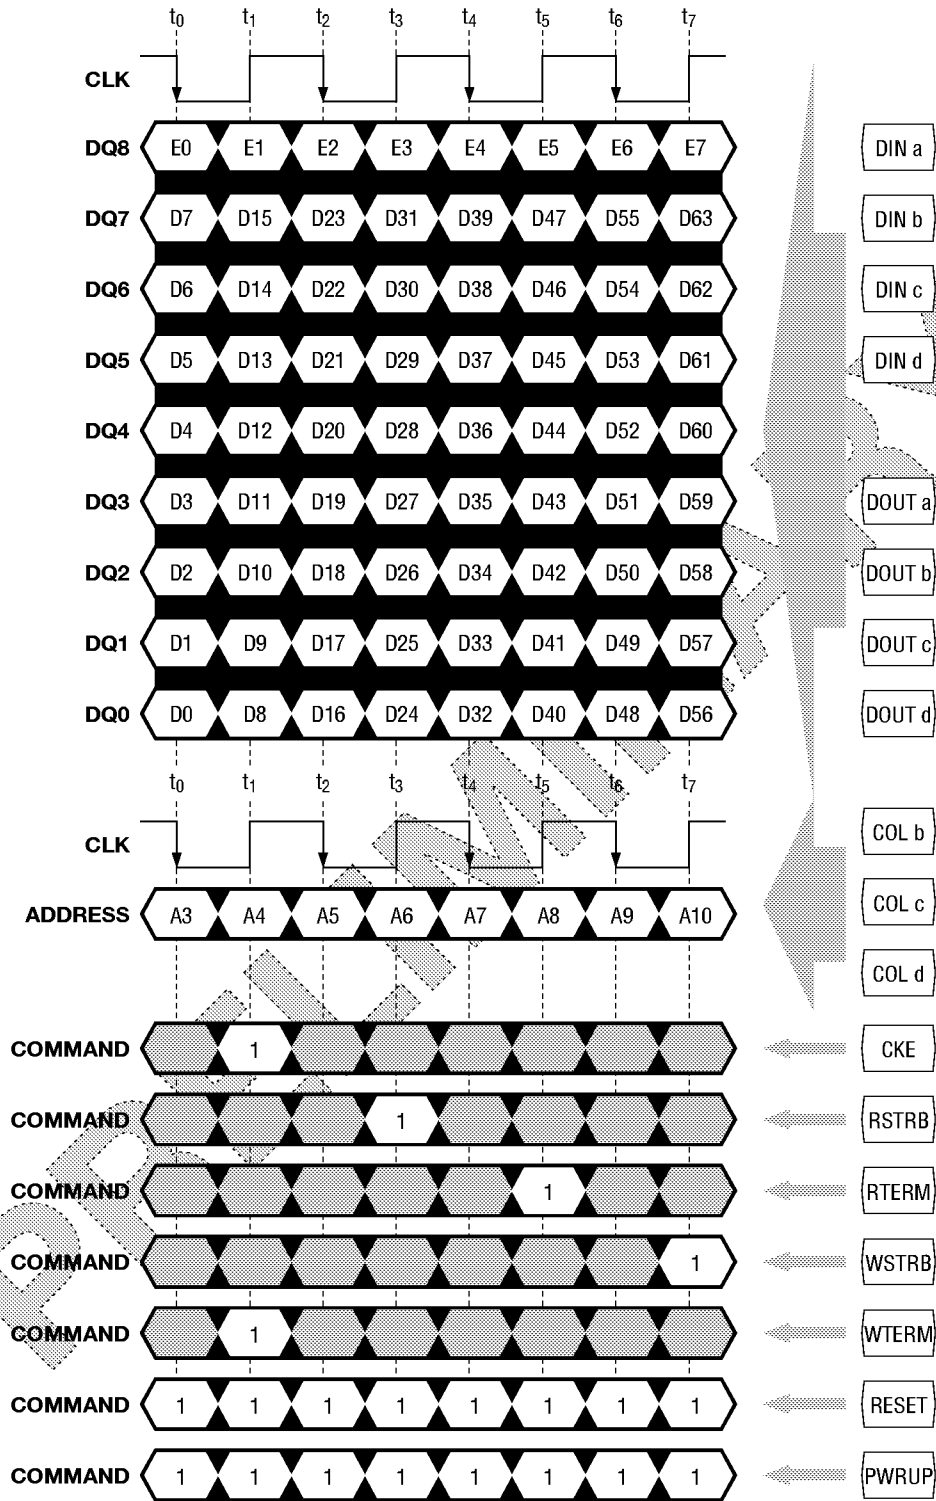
$t_0$ $t_1$ $t_2$ $t_3$ $t_4$ $t_5$ $t_6$ $t_7$

CLK

DQ8 E0 E1 E2 E3 E4 E5 E6 E7 DIN a

DQ7 D7 D15 D23 D31 D39 D47 D55 D63 DIN b

DQ6 D6 D14 D22 D30 D38 D46 D54 D62 DIN c

DQ5 D5 D13 D21 D29 D37 D45 D53 D61 DIN d

DQ4 D4 D12 D20 D28 D36 D44 D52 D60

DQ3 D3 D11 D19 D27 D35 D43 D51 D59 DOUT a

DQ2 D2 D10 D18 D26 D34 D42 D50 D58 DOUT b

DQ1 D1 D9 D17 D25 D33 D41 D49 D57 DOUT c

DQ0 D0 D8 D16 D24 D32 D40 D48 D56 DOUT d

$t_0$ $t_1$ $t_2$ $t_3$ $t_4$ $t_5$ $t_6$ $t_7$

CLK COL b

ADDRESS A3 A4 A5 A6 A7 A8 A9 A10 COL c

COL d

COMMAND 1 CKE

COMMAND 1 RSTRB

COMMAND 1 RTERM

COMMAND 1 WSTRB

COMMAND 1 WTERM

COMMAND 1 1 1 1 1 1 1 1 RESET

COMMAND 1 1 1 1 1 1 1 1 PWRUP

PRELIMINARY